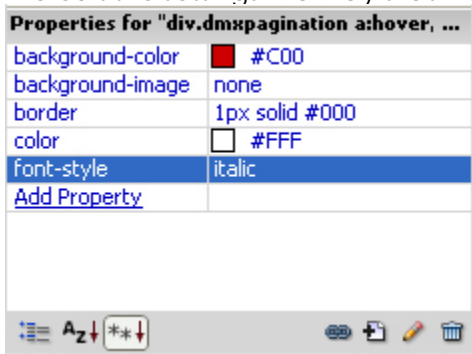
Properties for "div.dmxpagination a:hover, ...

| | |
|---|---|
| background-color | #C00 |
| background-image | none |
| border | 1px solid #000 |
| color | #FFF |
| font-style | italic |
| Add Property | |

Az